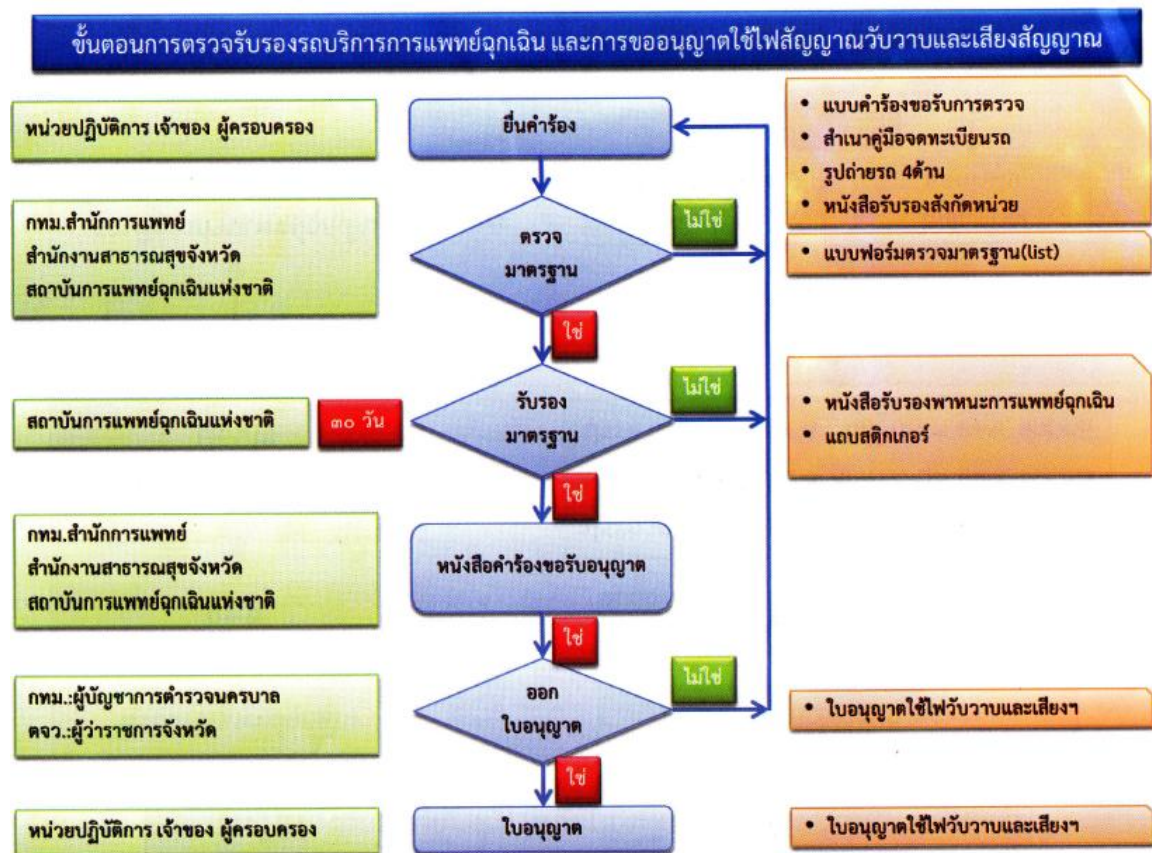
ขั้นตอนการตรวจรับรองรถบริการการแพทย์ฉุกเฉิน และการขออนุญาตใช้ไฟสัญญาณวับวาบและเสียงสัญญาณ

หน่วยปฏิบัติการ เจ้าของ ผู้ครอบครอง

ยื่นคำร้อง

• แบบคำร้องขอรับการตรวจ
• สำเนาคู่มือจดทะเบียนรถ
• รูปถ่ายรถ 4ด้าน
• หนังสือรับรองสังกัดหน่วย

กทม.สำนักการแพทย์
สำนักงานสาธารณสุขจังหวัด
สถาบันการแพทย์ฉุกเฉินแห่งชาติ

ตรวจ
มาตรฐาน

ไม่ใช่

• แบบฟอร์มตรวจมาตรฐาน(list)

ใช่

สถาบันการแพทย์ฉุกเฉินแห่งชาติ

๓๐ วัน

รับรอง
มาตรฐาน

ไม่ใช่

• หนังสือรับรองพาหนะการแพทย์ฉุกเฉิน
• แถบสติกเกอร์

ใช่

กทม.สำนักการแพทย์
สำนักงานสาธารณสุขจังหวัด
สถาบันการแพทย์ฉุกเฉินแห่งชาติ

หนังสือคำร้องขอรับอนุญาต

ใช่

กทม.:ผู้บัญชาการตำรวจนครบาล
ตจว.:ผู้ว่าราชการจังหวัด

ออก
ใบอนุญาต

ไม่ใช่

• ใบอนุญาตใช้ไฟวับวาบและเสียงฯ

ใช่

หน่วยปฏิบัติการ เจ้าของ ผู้ครอบครอง

ใบอนุญาต

• ใบอนุญาตใช้ไฟวับวาบและเสียงฯ